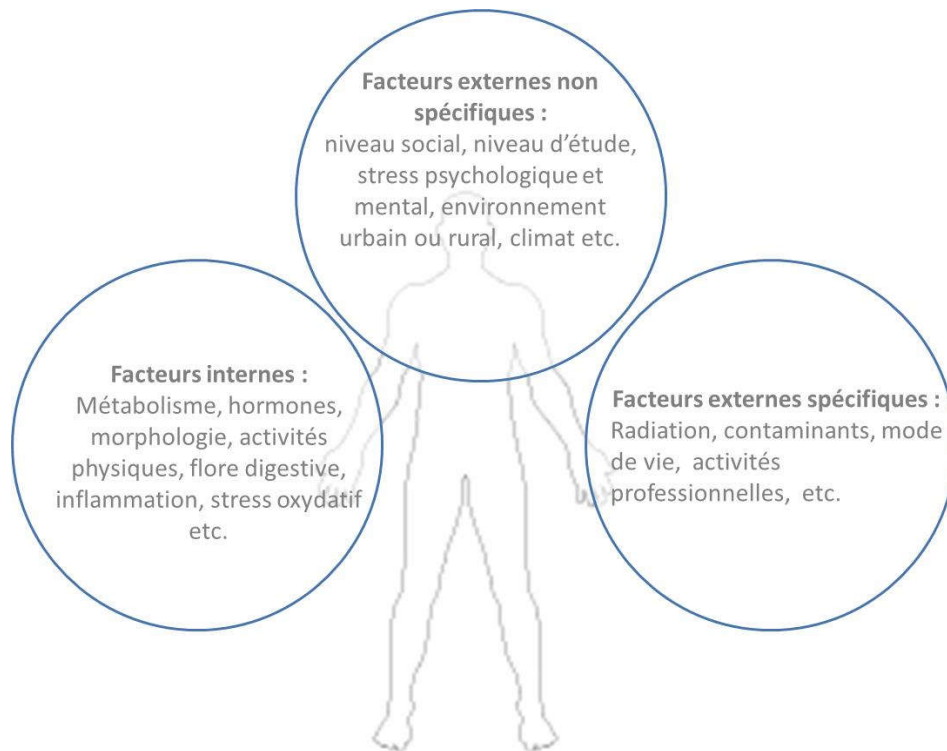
Facteurs externes non spécifiques :
niveau social, niveau d'étude, stress psychologique et mental, environnement urbain ou rural, climat etc.

Facteurs internes :
Métabolisme, hormones, morphologie, activités physiques, flore digestive, inflammation, stress oxydatif etc.

Facteurs externes spécifiques :
Radiation, contaminants, mode de vie, activités professionnelles, etc.